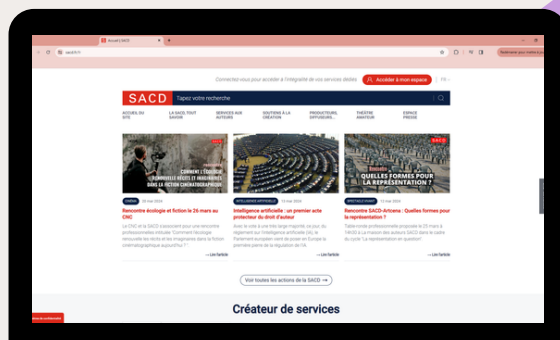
Accueil SACD

sacd.fr

Connectez-vous pour accéder à l'intégralité de vos services dédiés

Accéder à mon espace

FR

SACD

Tapez votre recherche

ACCUEIL DU SITE

LA SACD TOUT SAVOIR

SERVICES AUX AUTEURS

SOUTIENS À LA CRÉATION

PRODUCTEURS, DIFFUSEURS...

THÉÂTRE AMATEUR

ESPACE PRESSE

COMMENT L'ÉCOLOGIE RENOUVELLE RÉCITS ET IMAGINAIRES DANS LA FICTION CINÉMATOGRAPHIQUE

CINÉMA

Rencontre écologie et fiction le 26 mars au CNC

Le CNC et la SACD s'associent pour une rencontre professionnelle intitulée "Comment l'écologie renouvelle les récits et les imaginaires dans la fiction cinématographique aujourd'hui ?"...

→ Lire l'article

INTELLIGENCE ARTIFICIELLE

Intelligence artificielle : un premier acte protecteur du droit d'auteur

Avec le vote à une très large majorité, ce jour, du règlement sur l'intelligence artificielle (IA), le Parlement européen vient de poser en Europe la première pierre de la régulation de l'IA.

→ Lire l'article

QUELLES FORMES POUR LA REPRÉSENTATION ?

SPECTACLE VIVANT

Rencontre SACD-Artcena : Quelles formes pour la représentation ?

Table-ronde professionnelle proposée le 25 mars à 14h30 à la maison des auteurs SACD dans le cadre du cycle "La représentation en question"

→ Lire l'article

Voir toutes les actions de la SACD →

Créateur de services